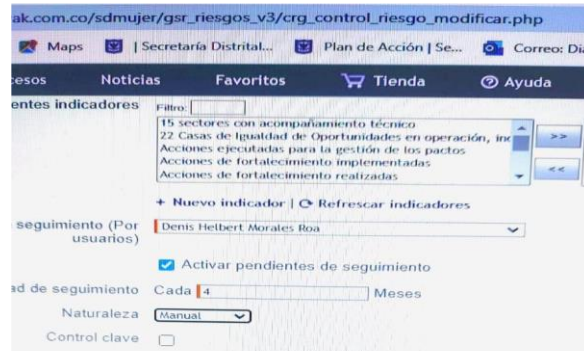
ak.com.co/sdmujer/gsr_riesgos_v3/crg_control_riesgo_modificar.php

Maps | Secretaría Distrital... Plan de Acción | Se... Correo: Di

cesos Noticias Favoritos Tienda Ayuda

entes indicadores

Filtro:

15 sectores con acompañamiento técnico
22 Casas de Igualdad de Oportunidades en operación, inc
Acciones ejecutadas para la gestión de los pactos
Acciones de fortalecimiento implementadas
Acciones de fortalecimiento realizadas

>>
<<

+ Nuevo indicador | Refrescar indicadores

seguimiento (Por usuarios)

Denis Helbert Morales Roa

Activar pendientes de seguimiento

ad de seguimiento Cada 4 Meses

Naturaleza Manual

Control clave